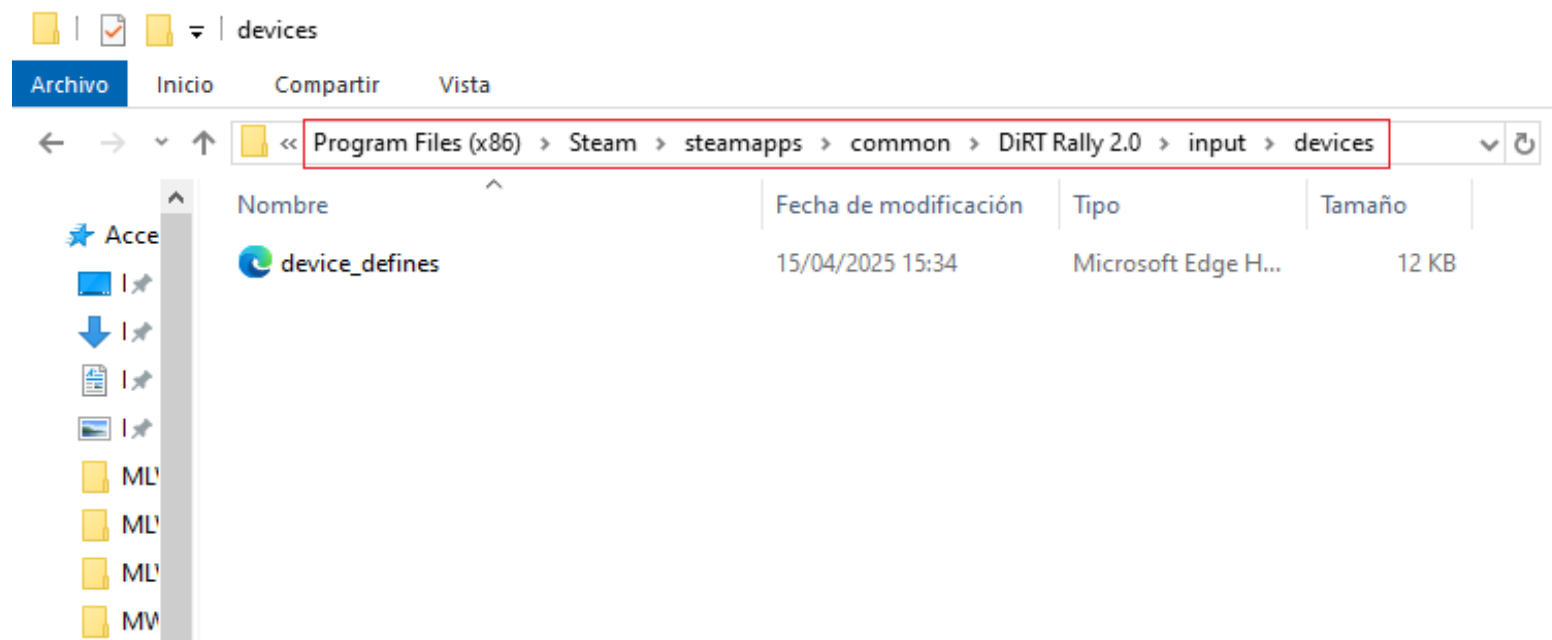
devices

Archivo Inicio Compartir Vista

« Program Files (x86) › Steam › steamapps › common › DiRT Rally 2.0 › input › devices

Acce
I
I
I
I
ML
ML
ML
MW

| Nombre | Fecha de modificación | Tipo | Tamaño |
|---|---|---|---|
| device_defines | 15/04/2025 15:34 | Microsoft Edge H... | 12 KB |